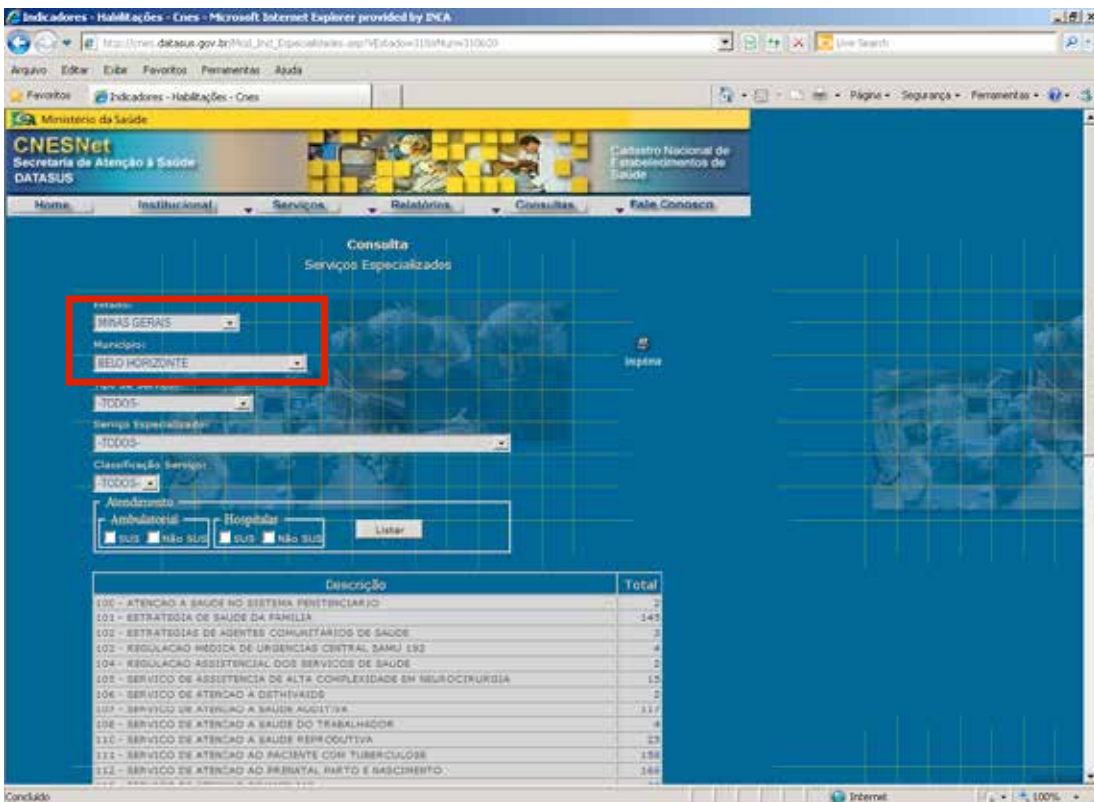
Indicadores - Habilitações - Cnes - Microsoft Internet Explorer provided by INCA

http://cnes.datasus.gov.br/Mod_Ind_Especialidades.asp?VEstado=31&VMun=310620

Live Search

Arquivo Editar Exibir Favoritos Ferramentas Ajuda

Favoritos Indicadores - Habilitações - Cnes

Página Segurança Ferramentas

Ministério da Saúde

CNESNet
Secretaria de Atenção à Saúde
DATASUS

Cadastro Nacional de Estabelecimentos de Saúde

Home Institucional Serviços Relatórios Consultas Fale Conosco

Consulta
Serviços Especializados

Estado:
MINAS GERAIS
Município:
BELO HORIZONTE
Tipo de Serviço:
-TODOS-
Serviço Especializado:
-TODOS-
Classificação Serviço:
-TODOS-

Imprimir

Atendimento
Ambulatorial
SUS Não SUS
Hospitalar
SUS Não SUS

Listar

| Descrição | Total |
|---|---|
| 100 - ATENCAO A SAUDE NO SISTEMA PENITENCIARIO | 2 |
| 101 - ESTRATEGIA DE SAUDE DA FAMILIA | 145 |
| 102 - ESTRATEGIAS DE AGENTES COMUNITARIOS DE SAUDE | 3 |
| 103 - REGULACAO MEDICA DE URGENCIAS CENTRAL SAMU 192 | 4 |
| 104 - REGULACAO ASSISTENCIAL DOS SERVICOS DE SAUDE | 2 |
| 105 - SERVICO DE ASSISTENCIA DE ALTA COMPLEXIDADE EM NEUROCIRURGIA | 15 |
| 106 - SERVICO DE ATENCAO A OSTOMIZADOS | 2 |
| 107 - SERVICO DE ATENCAO A SAUDE AUDITIVA | 117 |
| 108 - SERVICO DE ATENCAO A SAUDE DO TRABALHADOR | 4 |
| 110 - SERVICO DE ATENCAO A SAUDE REPRODUTIVA | 25 |
| 111 - SERVICO DE ATENCAO AO PACIENTE COM TUBERCULOSE | 156 |
| 112 - SERVICO DE ATENCAO AO PRENATAL PARTO E NASCIMENTO | 166 |

Concluído Internet 100%